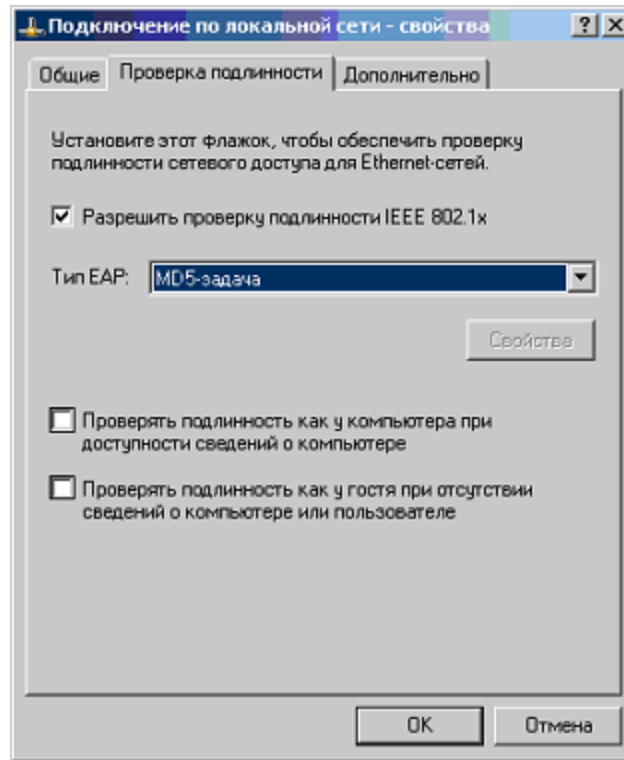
Подключение по локальной сети - свойства

? X

Общие | Проверка подлинности | Дополнительно

Установите этот флажок, чтобы обеспечить проверку подлинности сетевого доступа для Ethernet-сетей.

☑ Разрешить проверку подлинности IEEE 802.1x

Тип EAP: MD5-задача

Свойства

☐ Проверять подлинность как у компьютера при доступности сведений о компьютере

☐ Проверять подлинность как у гостя при отсутствии сведений о компьютере или пользователе

OK | Отмена